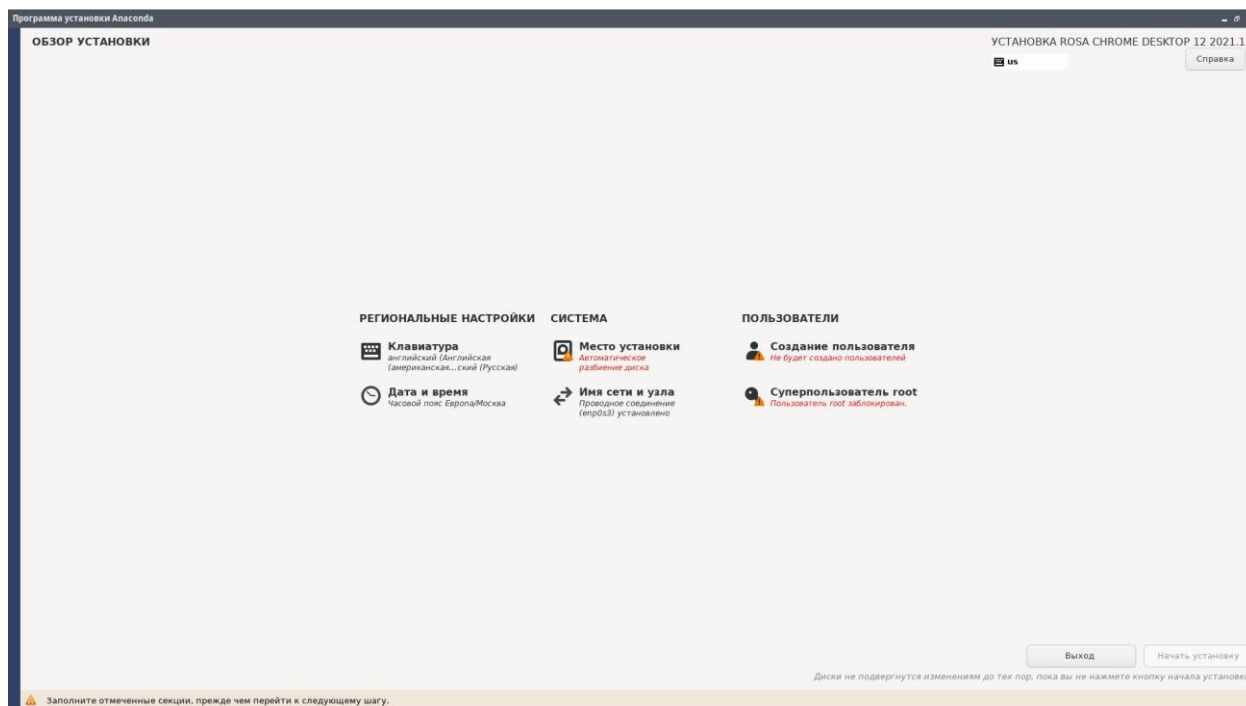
Программа установки Anaconda

ОБЗОР УСТАНОВКИ

УСТАНОВКА ROSA CHROME DESKTOP 12 2021.1

us

Справка

РЕГИОНАЛЬНЫЕ НАСТРОЙКИ

Клавиатура
английский (Английская (американская...ский (Русская)

Дата и время
Часовой пояс Европа/Москва

СИСТЕМА

Место установки
Автоматическое разбиение диска

Имя сети и узла
Проводное соединение (enp0s3) установлено

ПОЛЬЗОВАТЕЛИ

Создание пользователя
Не будет создано пользователей

Суперпользователь root
Пользователь root заблокирован.

Выход

Начать установку

Диски не подвергнутся изменениям до тех пор, пока вы не нажмете кнопку начала установк

Заполните отмеченные секции, прежде чем перейти к следующему шагу.